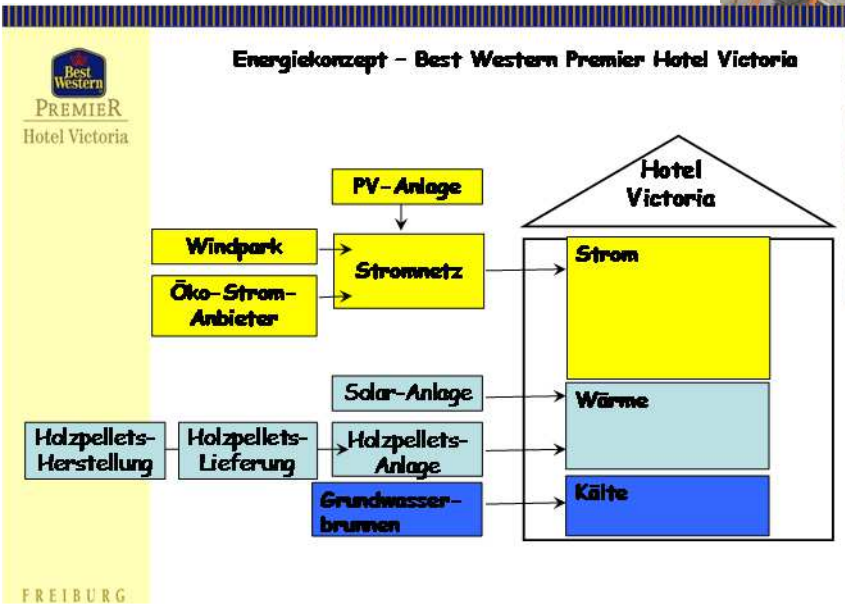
Best Western
PREMIER
Hotel Victoria

Energiekonzept – Best Western Premier Hotel Victoria

PV-Anlage

Windpark

Öko-Strom-Anbieter

Stromnetz

Hotel Victoria

Strom

Solar-Anlage

Wärme

Holzpellets-Herstellung

Holzpellets-Lieferung

Holzpellets-Anlage

Grundwasser-brunnen

Kälte

FREIBURG